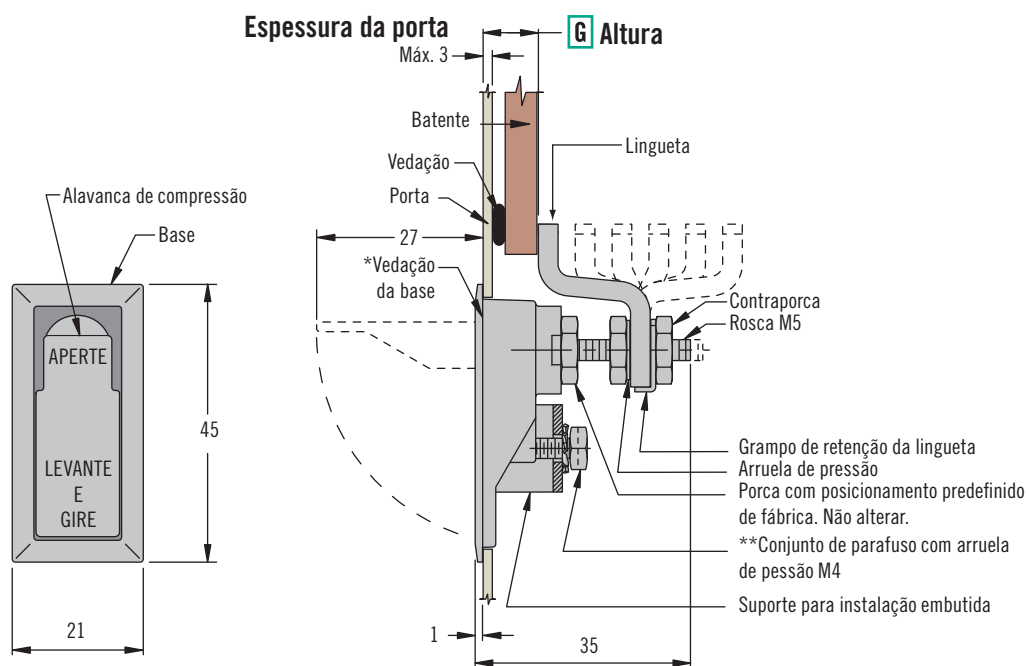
Espessura da porta
Máx. 3
G Altura
Batente
Lingueta
Vedação
Porta
Alavanca de compressão
Base
27
*Vedação da base
Contraporca
Rosca M5
APERTE
LEVANTE
E
GIRE
45
Grampo de retenção da lingueta
Arruela de pressão
Porca com posicionamento predefinido de fábrica. Não alterar.
**Conjunto de parafuso com arruela de pessão M4
Suporte para instalação embutida
21
1
35